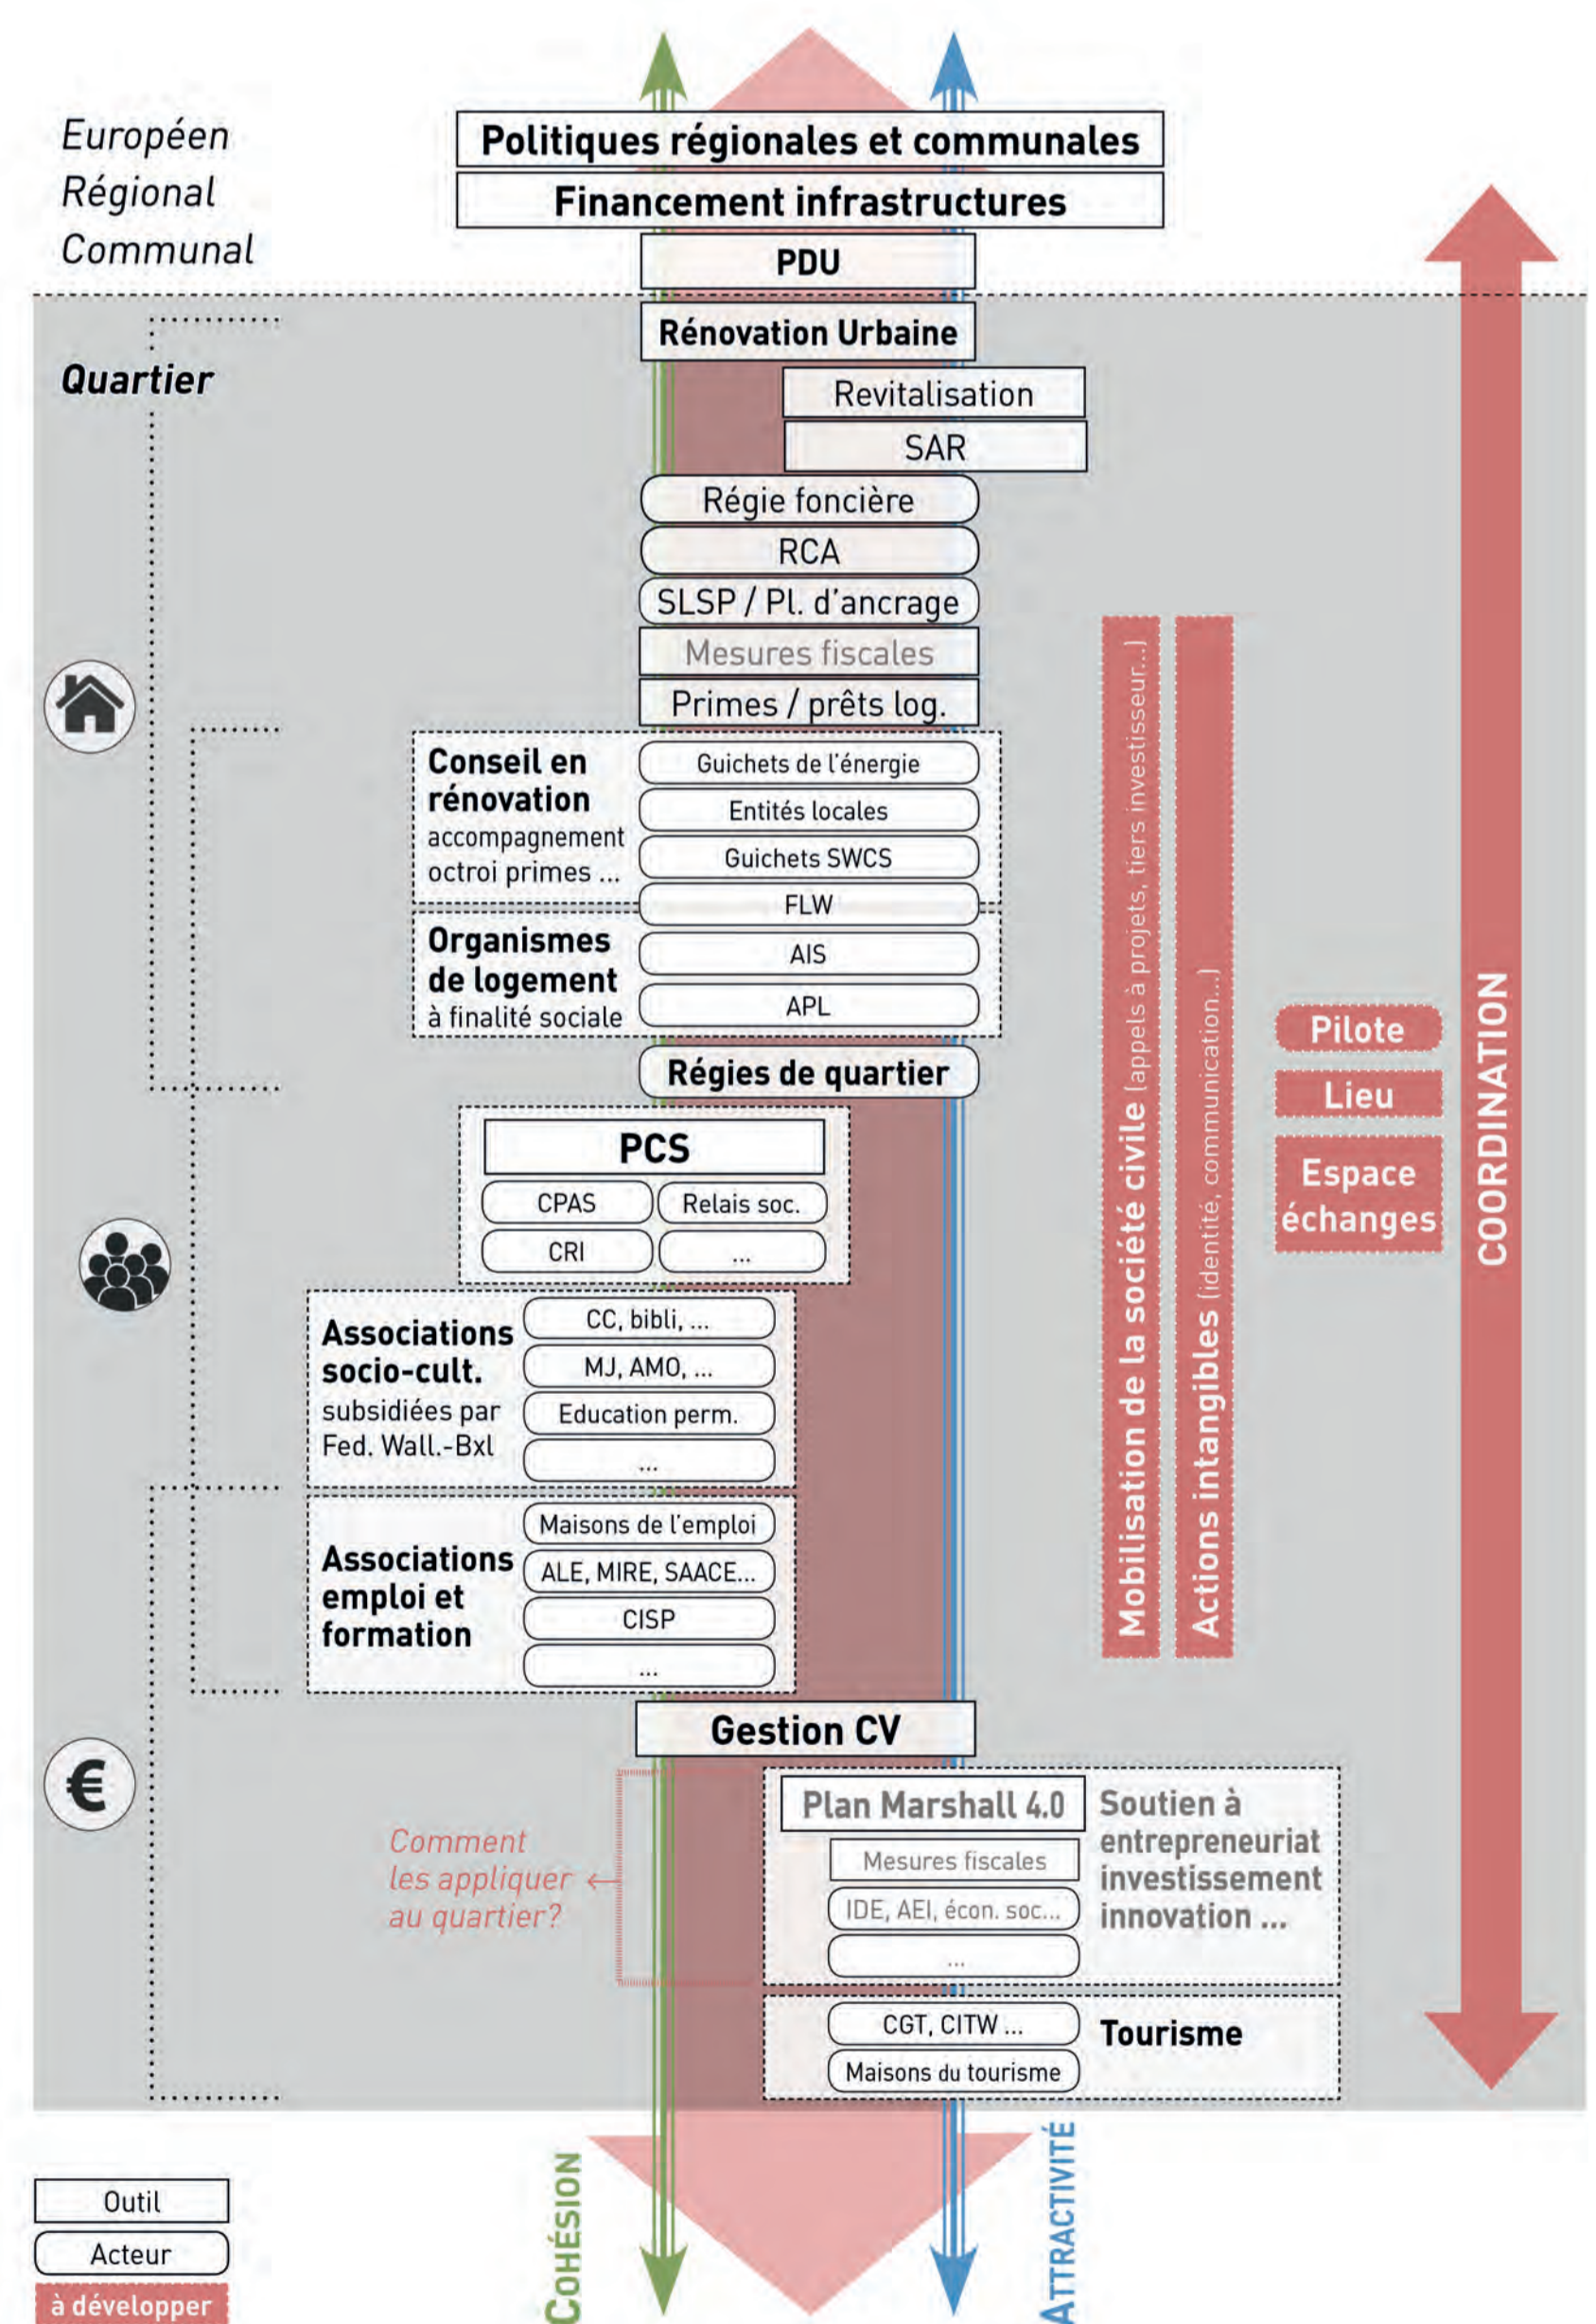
Européen
Régional
Communal

Politiques régionales et communales
Financement infrastructures
PDU

Quartier

Rénovation Urbaine
Revitalisation
SAR
Régie foncière
RCA
SLSP / Pl. d'ancrage
Mesures fiscales
Primes / prêts log.

Conseil en rénovation
accompagnement
octroi primes ...
Guichets de l'énergie
Entités locales
Guichets SWCS
FLW

Organismes de logement
à finalité sociale
AIS
APL

Régies de quartier

PCS
CPAS
Relais soc.
CRI
...

Associations socio-cult.
subsidiées par Fed. Wall.-Bxl
CC, bibli, ...
MJ, AMO, ...
Education perm.
...

Associations emploi et formation
Maisons de l'emploi
ALE, MIRE, SAACE...
CISP
...

Gestion CV

Comment les appliquer au quartier?

Plan Marshall 4.0
Mesures fiscales
IDE, AEI, écon. soc...
...
Soutien à entrepreneuriat investissement innovation ...

CGT, CITW ...
Maisons du tourisme
Tourisme

Mobilisation de la société civile (appels à projets, tiers investisseur...)
Actions intangibles (identité, communication...)

Pilote
Lieu
Espace échanges

COORDINATION

Outil
Acteur
à développer

COHÉSION
ATTRACTIVITÉ